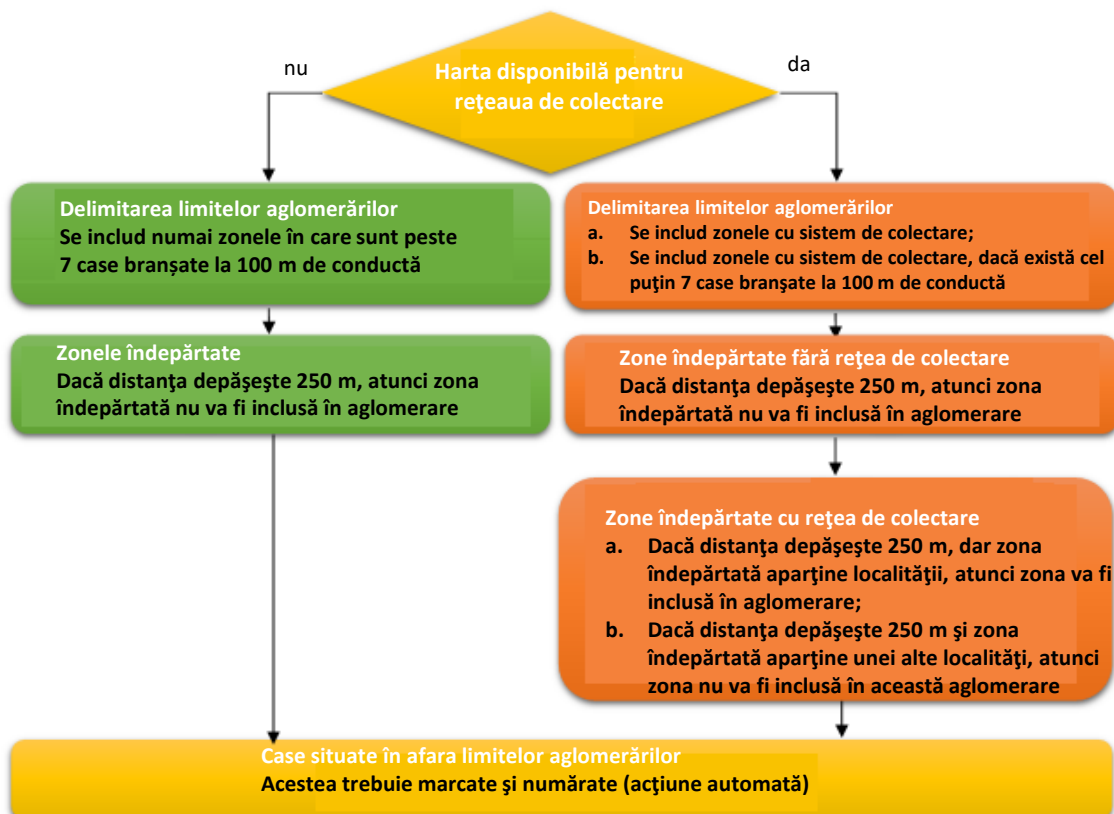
Harta disponibilă pentru reţeaua de colectare

nu

da

Delimitarea limitelor aglomerărilor
Se includ numai zonele în care sunt peste 7 case branșate la 100 m de conductă

Zonele îndepărtate
Dacă distanţa depăşeşte 250 m, atunci zona îndepărtată nu va fi inclusă în aglomerare

Delimitarea limitelor aglomerărilor
a. Se includ zonele cu sistem de colectare;
b. Se includ zonele cu sistem de colectare, dacă există cel puţin 7 case branșate la 100 m de conductă

Zone îndepărtate fără reţea de colectare
Dacă distanţa depăşeşte 250 m, atunci zona îndepărtată nu va fi inclusă în aglomerare

Zone îndepărtate cu reţea de colectare
a. Dacă distanţa depăşeşte 250 m, dar zona îndepărtată aparţine localităţii, atunci zona va fi inclusă în aglomerare;
b. Dacă distanţa depăşeşte 250 m şi zona îndepărtată aparţine unei alte localităţi, atunci zona nu va fi inclusă în această aglomerare

Case situate în afara limitelor aglomerărilor
Acestea trebuie marcate şi numărate (acţiune automată)